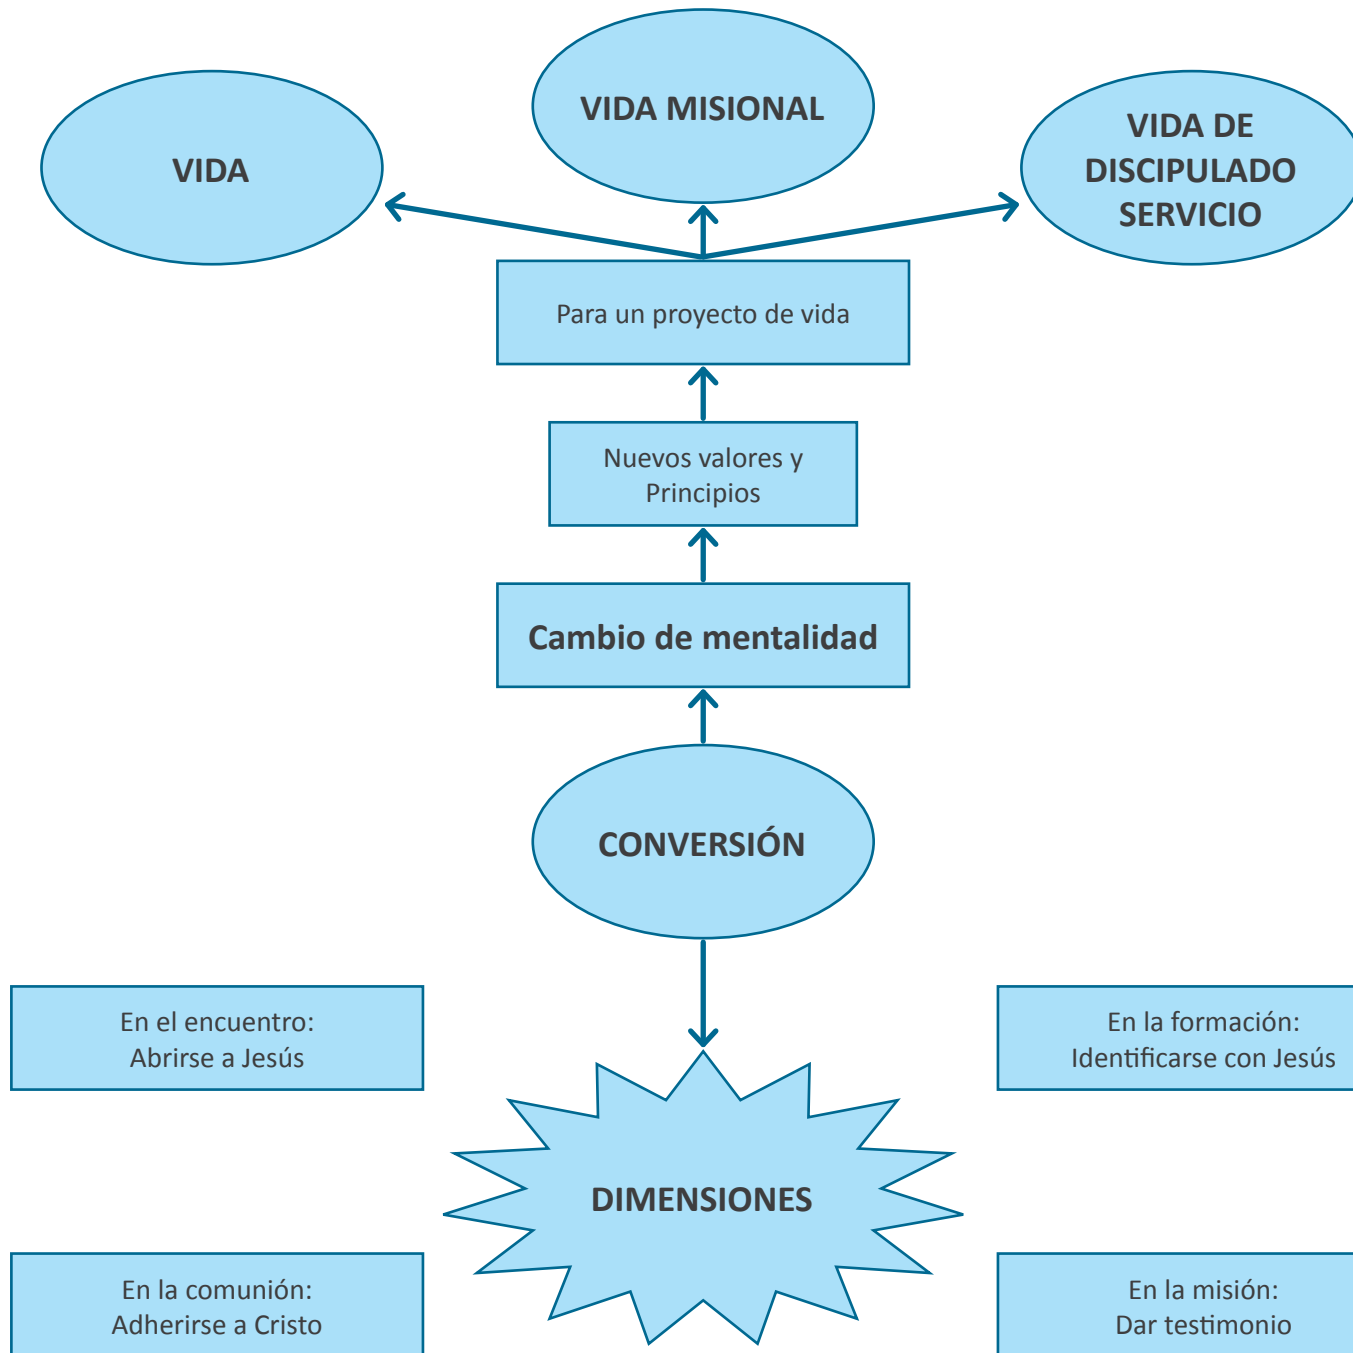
VIDA

VIDA MISIONAL

VIDA DE DISCIPULADO SERVICIO

Para un proyecto de vida

Nuevos valores y Principios

Cambio de mentalidad

CONVERSIÓN

En el encuentro: Abrirse a Jesús

En la formación: Identificarse con Jesús

DIMENSIONES

En la comunión: Adherirse a Cristo

En la misión: Dar testimonio